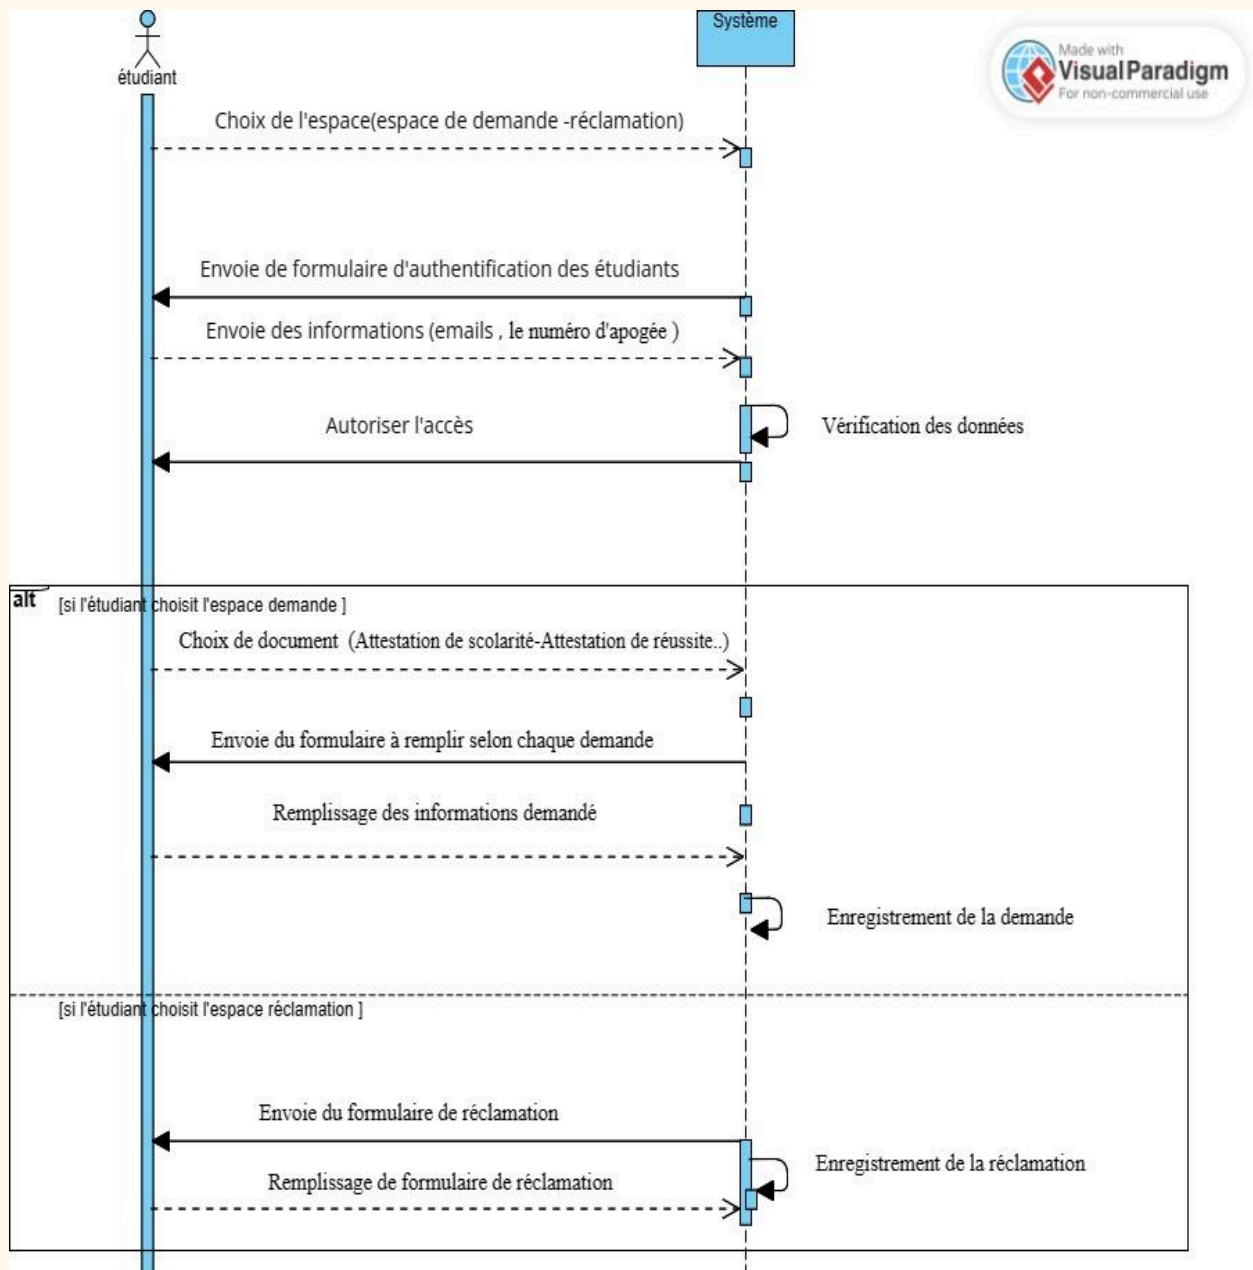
étudiant

Système

Made with
Visual Paradigm
For non-commercial use

Choix de l'espace(espace de demande -réclamation)

Envoie de formulaire d'authentification des étudiants

Envoie des informations (emails , le numéro d'apogée )

Autoriser l'accès

Vérification des données

alt [si l'étudiant choisit l'espace demande ]

Choix de document (Attestation de scolarité-Attestation de réussite..)

Envoie du formulaire à remplir selon chaque demande

Remplissage des informations demandé

Enregistrement de la demande

[si l'étudiant choisit l'espace réclamation ]

Envoie du formulaire de réclamation

Enregistrement de la réclamation

Remplissage de formulaire de réclamation